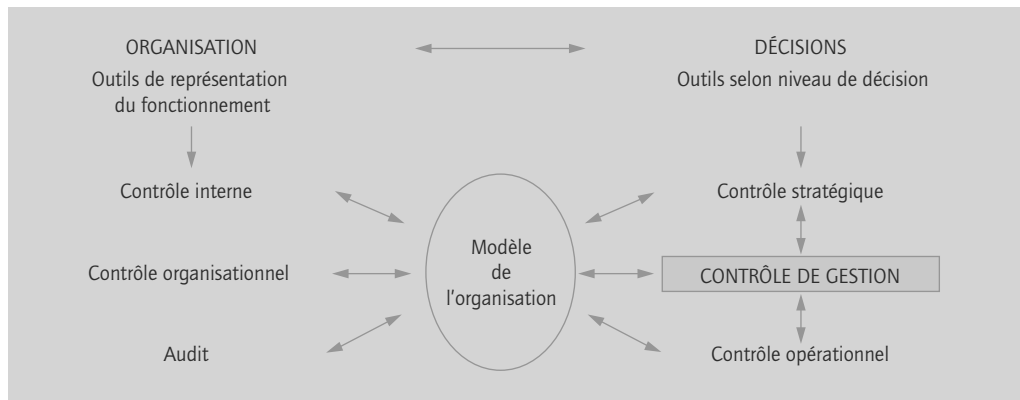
ORGANISATION
Outils de représentation du fonctionnement

DÉCISIONS
Outils selon niveau de décision

Contrôle interne

Contrôle stratégique

Contrôle organisationnel

Modèle de l'organisation

CONTRÔLE DE GESTION

Audit

Contrôle opérationnel